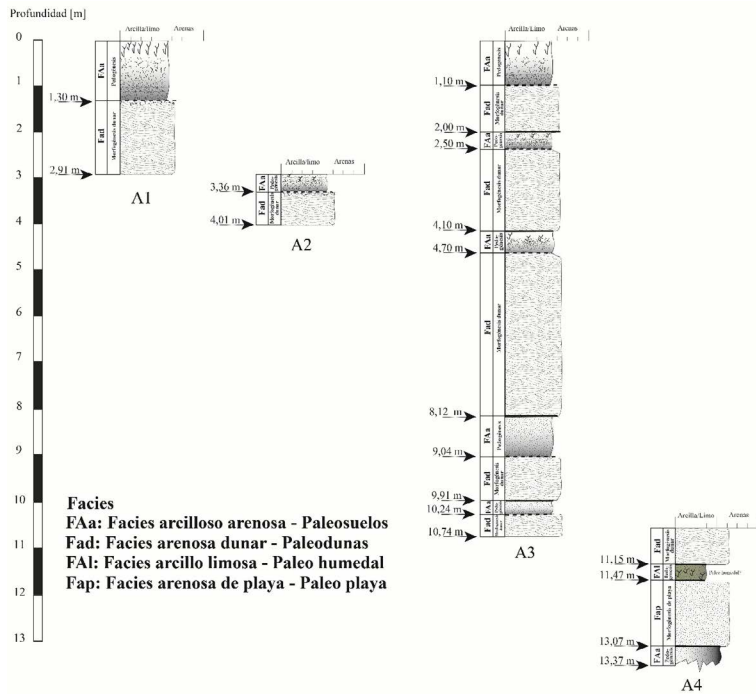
Profundidad [m]

0
1
2
3
4
5
6
7
8
9
10
11
12
13

Arcilla/limo Arenas
FAa Paleosuelo
1,30 m
Fad Morfogénesis dunar
2,91 m
A1

Arcilla/limo Arenas
3,36 m
FAa Paleosuelo
Fad Morfogénesis dunar
4,01 m
A2

Arcilla/Limo Arenas
FAa Paleosuelo
1,10 m
Fad Morfogénesis dunar
2,00 m
FAa Paleosuelo
2,50 m
Fad Morfogénesis dunar
4,10 m
FAa Paleosuelo
4,70 m
Fad Morfogénesis dunar
8,12 m
FAa Paleosuelo
9,04 m
Fad Morfogénesis dunar
9,91 m
FAa Paleosuelo
10,24 m
Fad Morfogénesis dunar
10,74 m
A3

Facies
FAa: Facies arcilloso arenosa - Paleosuelos
Fad: Facies arenosa dunar - Paleodunas
FAl: Facies arcillo limosa - Paleo humedal
Fap: Facies arenosa de playa - Paleo playa

Arcilla/Limo Arenas
11,15 m
Fad Morfogénesis dunar
FAl Paleo humedal
¿Nivel ...?
11,47 m
Fap Morfogénesis de playa
13,07 m
FAa Paleosuelo
13,37 m
A4